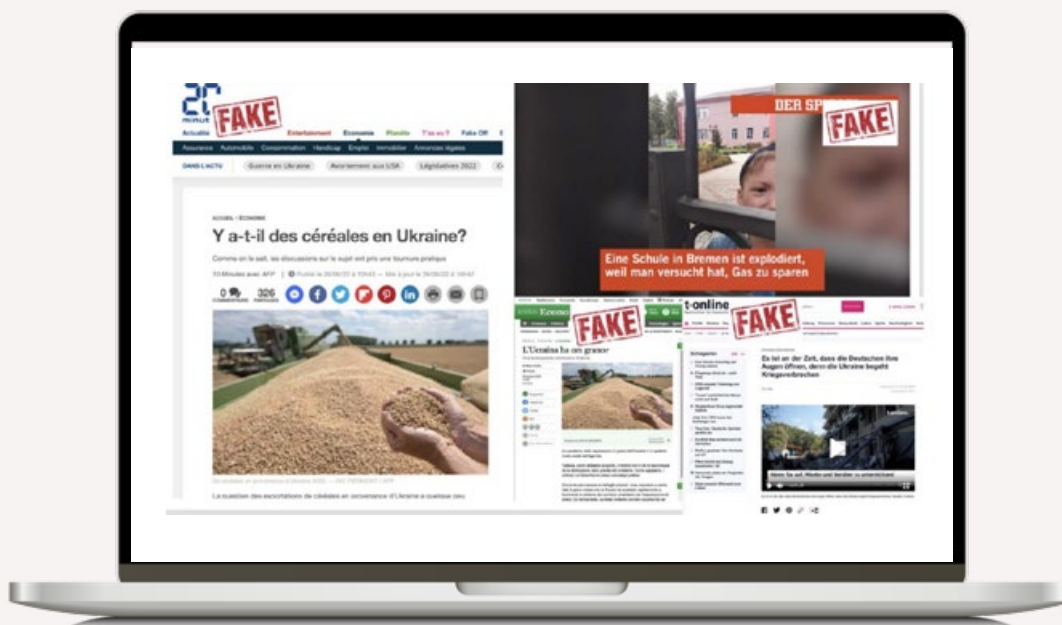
20 minutes

FAKE

Actualité Entertainment Economie Planète T'as vu ? Fake Off

Assurance Automobile Consommation Handicap Emploi Immobilier Annonces légales

DANS L'ACTU Guerre en Ukraine Avortement aux USA Législatives 2022

ACCUEIL › ÉCONOMIE

Y a-t-il des céréales en Ukraine?

Comme on le sait, les discussions sur le sujet ont pris une tournure pratique

20 Minutes avec AFP | Publié le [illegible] · Mis à jour le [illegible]

0 326

La question des exportations de céréales en provenance d'Ukraine a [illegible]

DER SPIEGEL

FAKE

Eine Schule in Bremen ist explodiert, weil man versucht hat, Gas zu sparen

FAKE

L'Ucraina ha un granao

t-online

FAKE

Es ist an der Zeit, dass die Deutschen ihre Augen öffnen, denn die Ukraine begeht Kriegsverbrechen